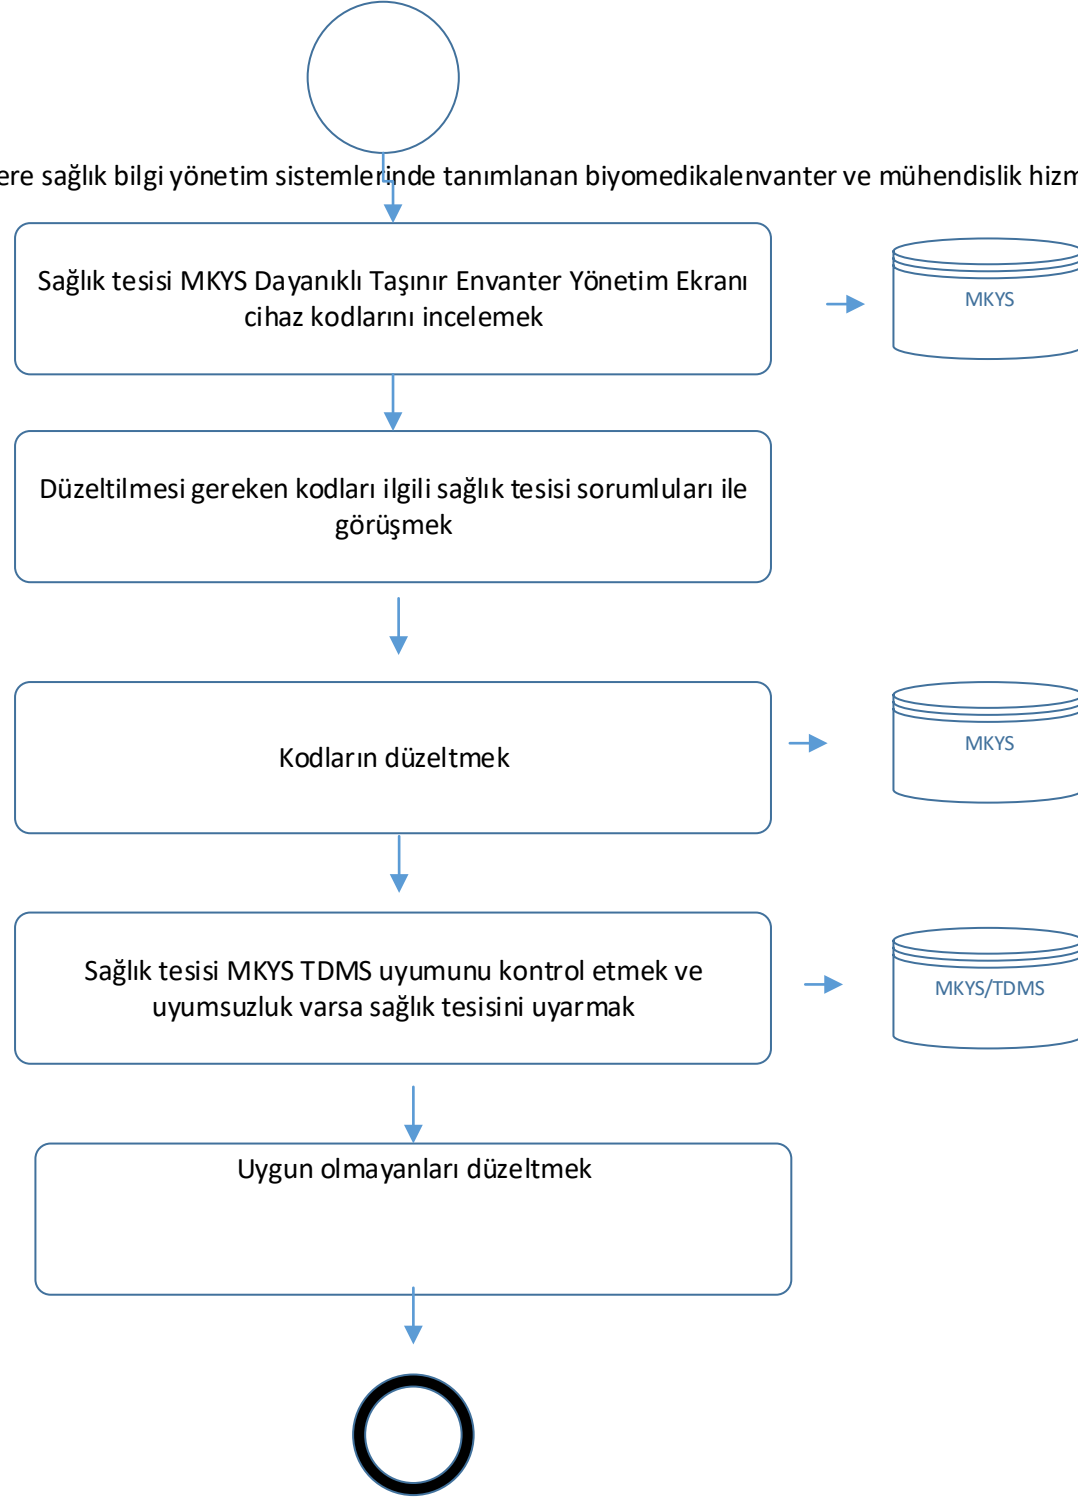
ere sağlık bilgi yönetim sistemlerinde tanımlanan biyomedikalenvanter ve mühendislik hizm

Sağlık tesisi MKYS Dayanıklı Taşınır Envanter Yönetim Ekranı cihaz kodlarını incelemek

MKYS

Düzeltilmesi gereken kodları ilgili sağlık tesisi sorumluları ile görüşmek

Kodların düzeltmek

MKYS

Sağlık tesisi MKYS TDMS uyumunu kontrol etmek ve uyumsuzluk varsa sağlık tesisini uyarmak

MKYS/TDMS

Uygun olmayanları düzeltmek